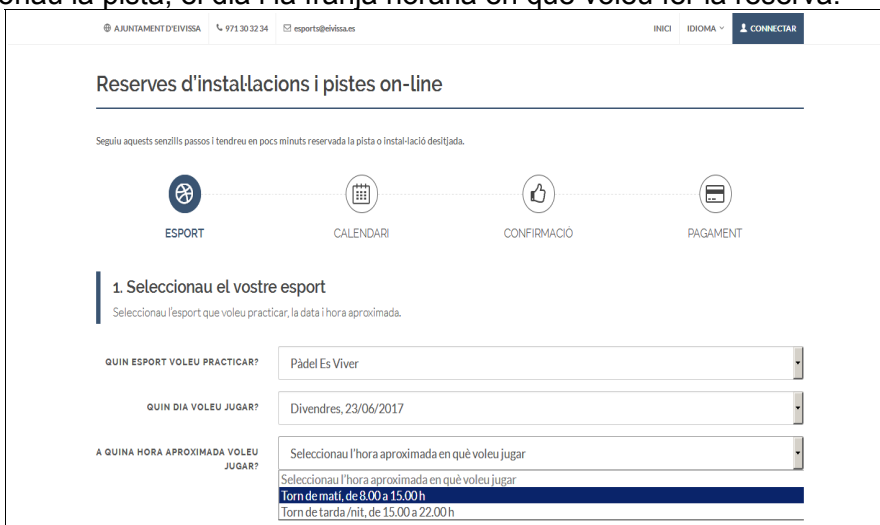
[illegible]onau la pista, el dia i la franja horària en què voleu fer la reserva.

AJUNTAMENT D'EIVISSA 971 30 32 34 esports@eivissa.es

INICI IDIOMA CONNECTAR

Reserves d'instal·lacions i pistes on-line

Seguiu aquests senzills passos i tendreu en pocs minuts reservada la pista o instal·lació desitjada.

ESPORT CALENDARI CONFIRMACIÓ PAGAMENT

1. Seleccionau el vostre esport

Seleccionau l'esport que voleu practicar, la data i hora aproximada.

QUIN ESPORT VOLEU PRACTICAR? Pàdel Es Viver

QUIN DIA VOLEU JUGAR? Divendres, 23/06/2017

A QUINA HORA APROXIMADA VOLEU JUGAR? Seleccionau l'hora aproximada en què voleu jugar

Seleccionau l'hora aproximada en què voleu jugar
Torn de matí, de 8.00 a 15.00 h
Torn de tarda /nit, de 15.00 a 22.00 h